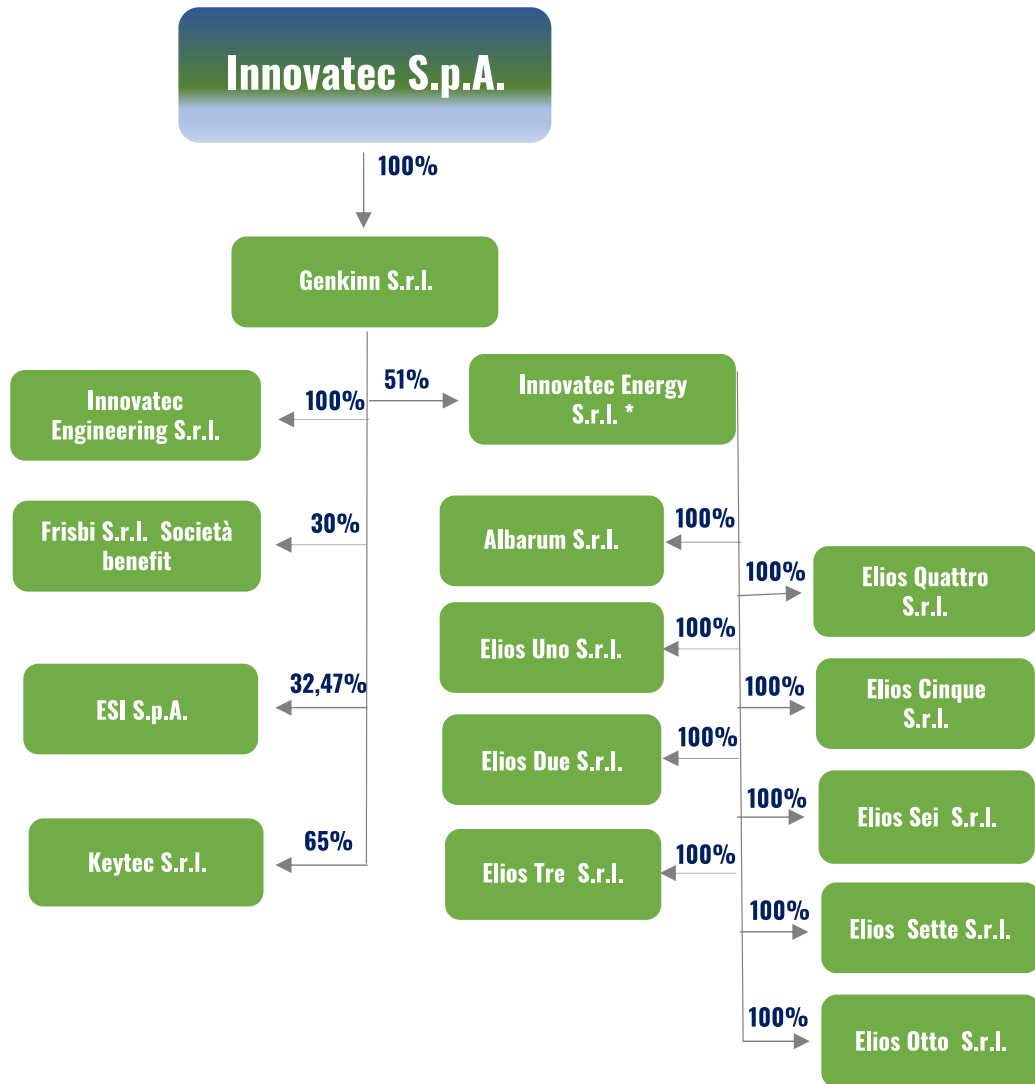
Innovatec S.p.A.

100%

Genkinn S.r.l.

100%

Innovatec Engineering S.r.l.

51%

Innovatec Energy S.r.l. *

30%

Frisbi S.r.l. Società benefit

32,47%

ESI S.p.A.

65%

Keytec S.r.l.

100%

Albarum S.r.l.

100%

Elios Uno S.r.l.

100%

Elios Due S.r.l.

100%

Elios Tre S.r.l.

100%

Elios Quattro S.r.l.

100%

Elios Cinque S.r.l.

100%

Elios Sei S.r.l.

100%

Elios Sette S.r.l.

100%

Elios Otto S.r.l.